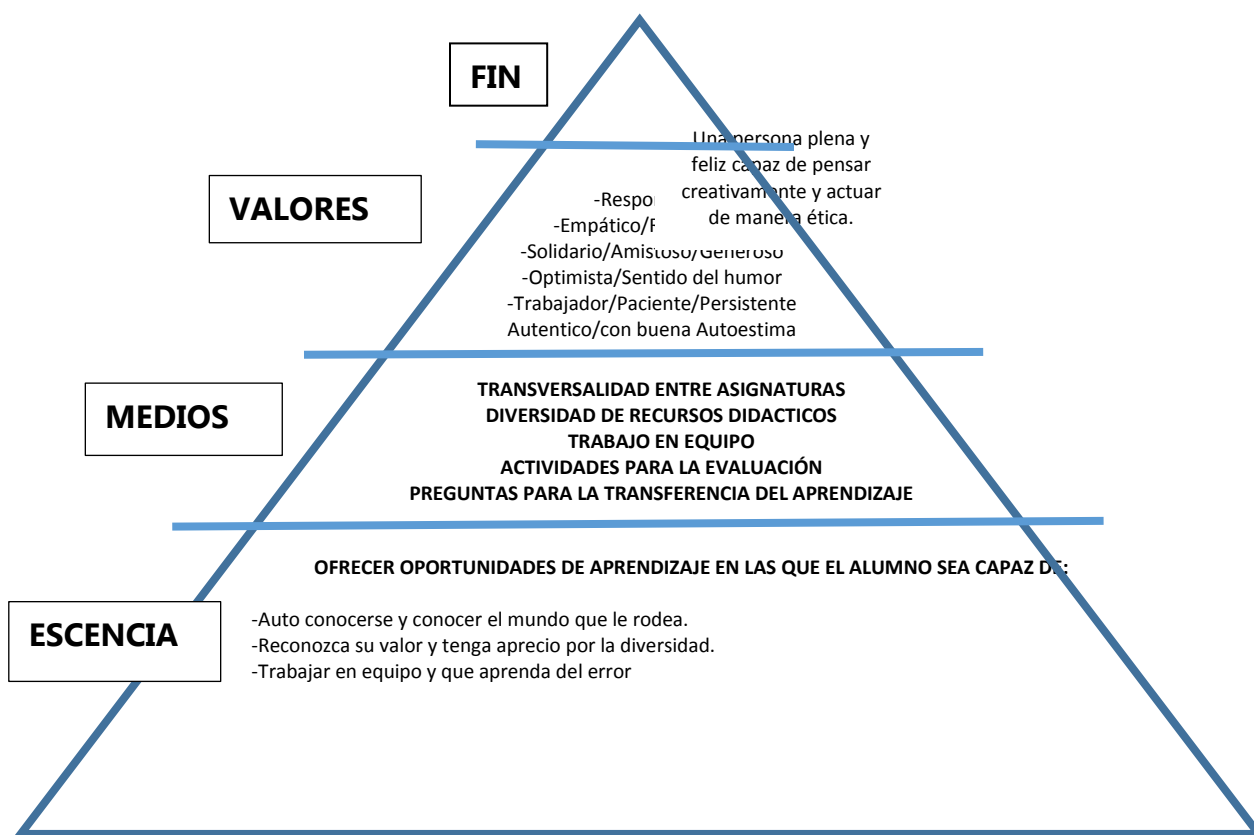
FIN

Una persona plena y feliz capaz de pensar creativamente y actuar de manera ética.

VALORES

-Respo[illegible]
-Empático/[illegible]
-Solidario/Amistoso/Generoso
-Optimista/Sentido del humor
-Trabajador/Paciente/Persistente
Autentico/con buena Autoestima

MEDIOS

TRANSVERSALIDAD ENTRE ASIGNATURAS
DIVERSIDAD DE RECURSOS DIDACTICOS
TRABAJO EN EQUIPO
ACTIVIDADES PARA LA EVALUACIÓN
PREGUNTAS PARA LA TRANSFERENCIA DEL APRENDIZAJE

OFRECER OPORTUNIDADES DE APRENDIZAJE EN LAS QUE EL ALUMNO SEA CAPAZ DE:

ESCENCIA

-Auto conocerse y conocer el mundo que le rodea.
-Reconozca su valor y tenga aprecio por la diversidad.
-Trabajar en equipo y que aprenda del error